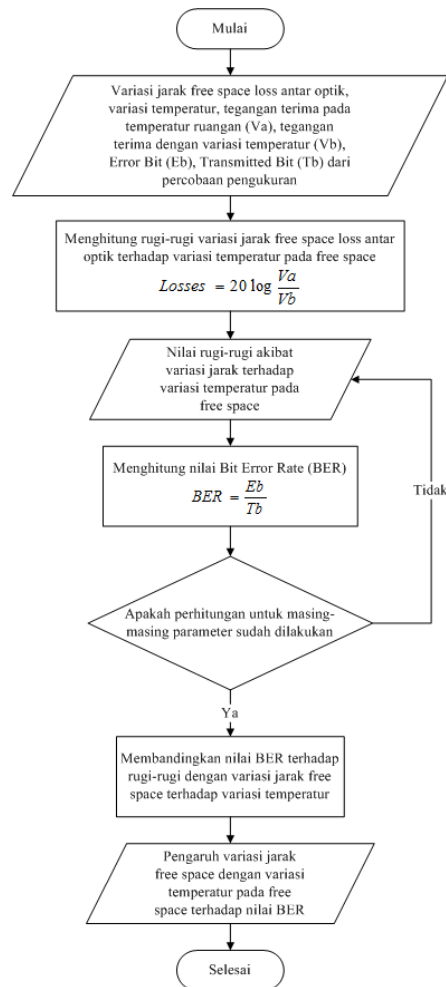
Mulai

Variasi jarak free space loss antar optik, variasi temperatur, tegangan terima pada temperatur ruangan (Va), tegangan terima dengan variasi temperatur (Vb), Error Bit (Eb), Transmitted Bit (Tb) dari percobaan pengukuran

Menghitung rugi-rugi variasi jarak free space loss antar optik terhadap variasi temperatur pada free space

$Losses = 20 \log \frac{Va}{Vb}$

Nilai rugi-rugi akibat variasi jarak terhadap variasi temperatur pada free space

Menghitung nilai Bit Error Rate (BER)

$BER = \frac{Eb}{Tb}$

Tidak

Apakah perhitungan untuk masing-masing parameter sudah dilakukan

Ya

Membandingkan nilai BER terhadap rugi-rugi dengan variasi jarak free space terhadap variasi temperatur

Pengaruh variasi jarak free space dengan variasi temperatur pada free space terhadap nilai BER

Selesai